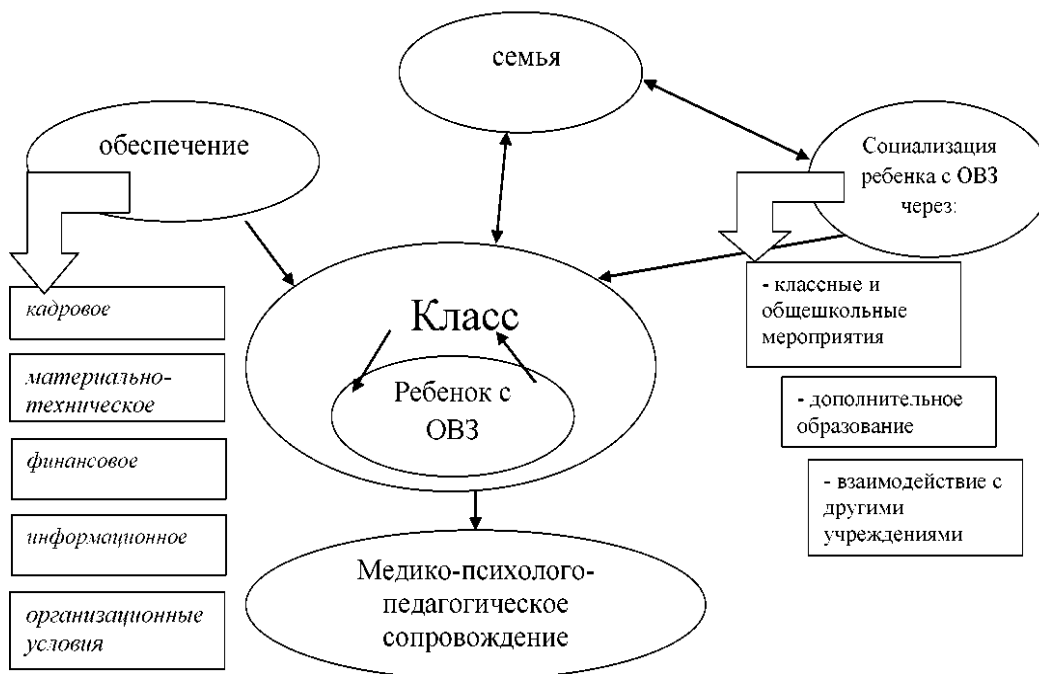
семья

обеспечение

Социализация ребенка с ОВЗ через:

кадровое

материально-техническое

финансовое

информационное

организационные условия

Класс

Ребенок с ОВЗ

- классные и общешкольные мероприятия

- дополнительное образование

- взаимодействие с другими учреждениями

Медико-психолого-педагогическое сопровождение